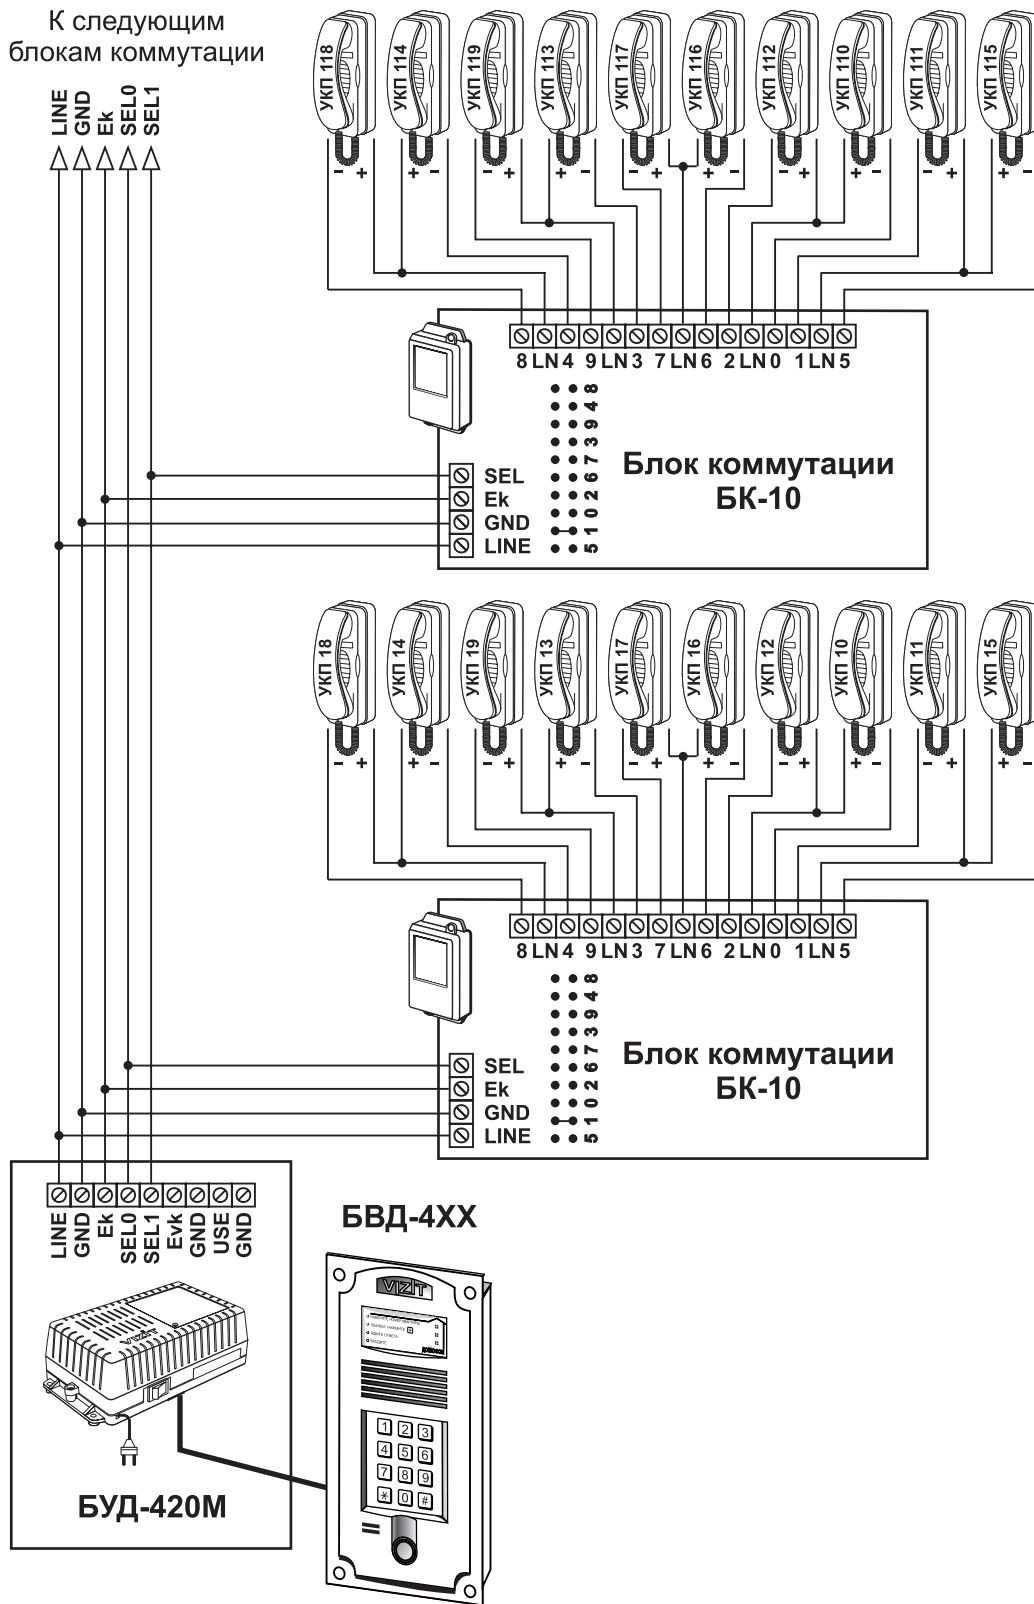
К следующим блокам коммутации

LINE
GND
Ek
SEL0
SEL1

УКП 118
УКП 114
УКП 119
УКП 113
УКП 117
УКП 116
УКП 112
УКП 110
УКП 111
УКП 115

- + + - - + + - + - - + + - - + + - - +

8 LN 4 9 LN 3 7 LN 6 2 LN 0 1 LN 5

8 4 9 3 7 6 2 0 1 5

SEL
Ek
GND
LINE

Блок коммутации
БК-10

УКП 18
УКП 14
УКП 19
УКП 13
УКП 17
УКП 16
УКП 12
УКП 10
УКП 11
УКП 15

- + + - - + + - + - - + + - - + + - - +

8 LN 4 9 LN 3 7 LN 6 2 LN 0 1 LN 5

8 4 9 3 7 6 2 0 1 5

SEL
Ek
GND
LINE

Блок коммутации
БК-10

LINE
GND
Ek
SEL0
SEL1
Evk
GND
USE
GND

БУД-420М

БВД-4XX

VIZIT

1 2 3
4 5 6
7 8 9
* 0 #